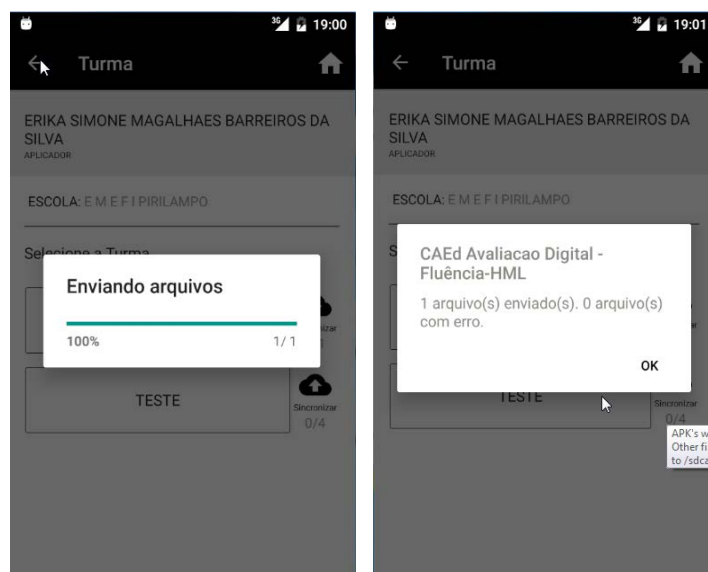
3G 19:00

Turma

ERIKA SIMONE MAGALHAES BARREIROS DA SILVA
APLICADOR

ESCOLA: E M E F I PIRILAMPO

Selecione a Turma

Enviando arquivos

100% 1/1

nizar

TESTE

Sincronizar
0/4

3G 19:01

Turma

ERIKA SIMONE MAGALHAES BARREIROS DA SILVA
APLICADOR

ESCOLA: E M E F I PIRILAMPO

S

CAEd Avaliacao Digital - Fluência-HML

1 arquivo(s) enviado(s). 0 arquivo(s) com erro.

OK

TESTE

Sincronizar
0/4

APK's w
Other fi
to /sdca